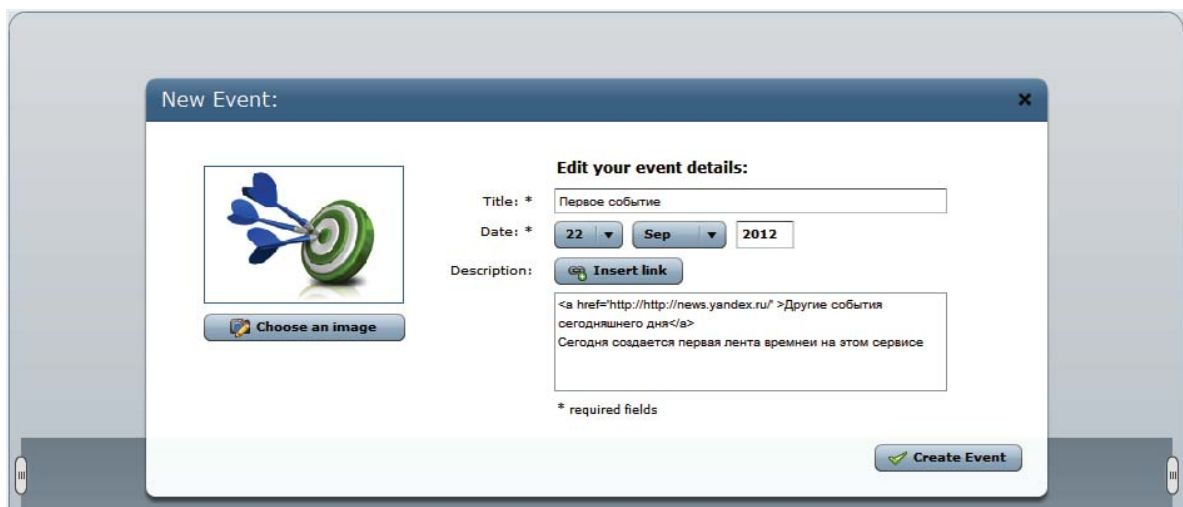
New Event:

×

Choose an image

Edit your event details:

Title: *

Первое событие

Date: *

22

Sep

2012

Description:

Insert link

<a href='http://http://news.yandex.ru/' >Другие события сегодняшнего дня</a>
Сегодня создается первая лента времнеи на этом сервисе

* required fields

Create Event